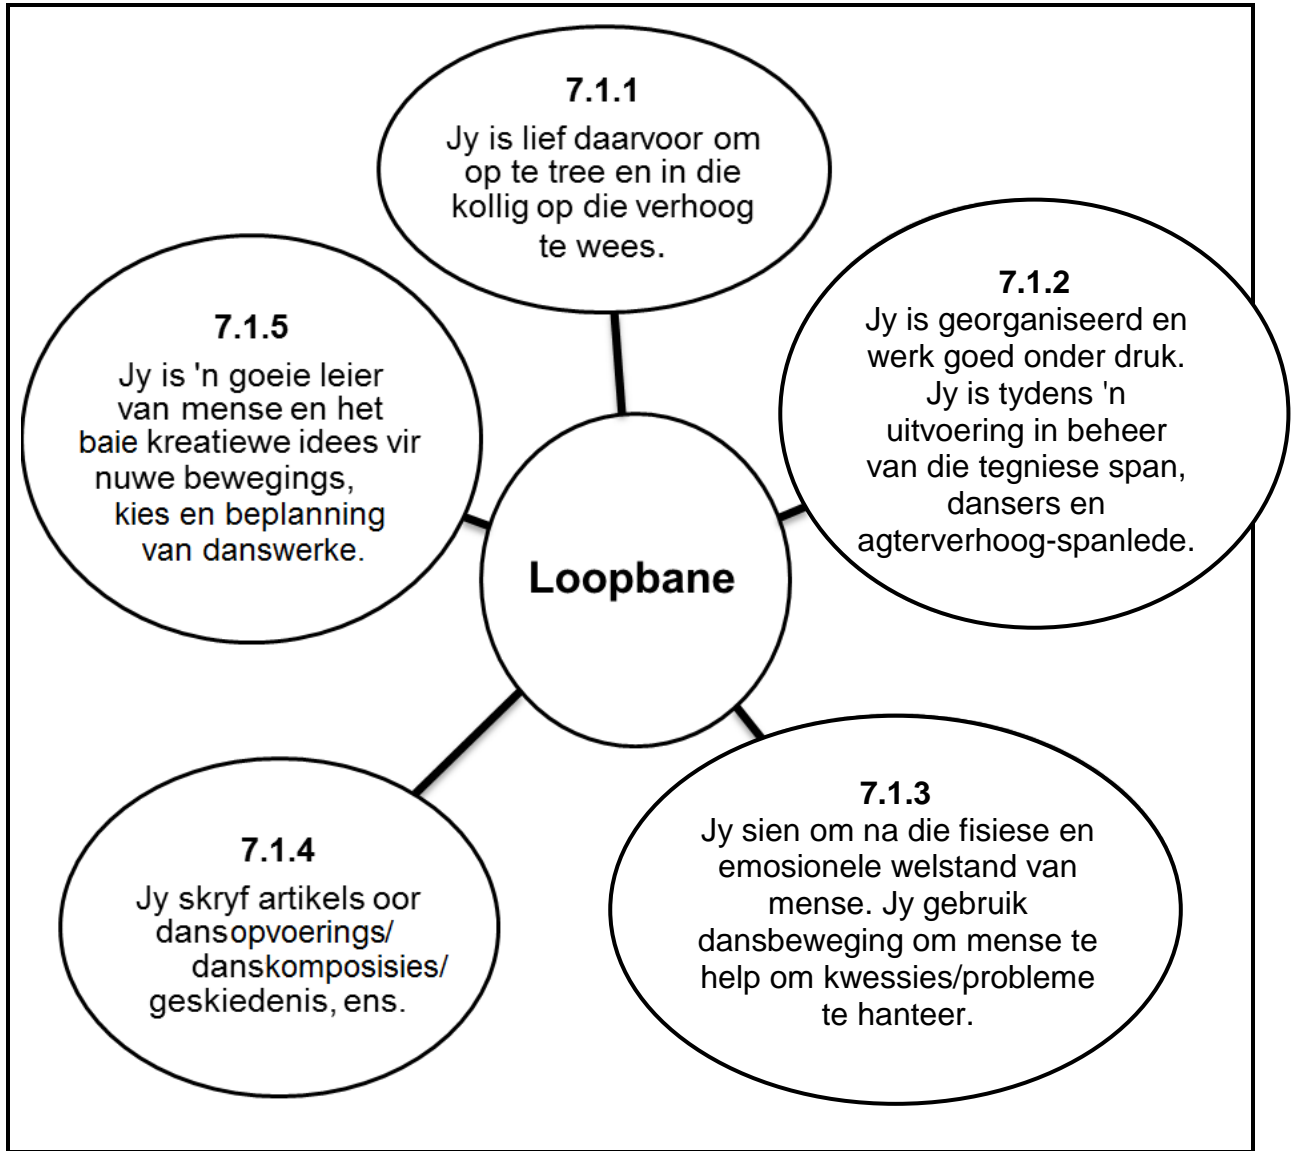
7.1.1
Jy is lief daarvoor om op te tree en in die kollig op die verhoog te wees.

7.1.5
Jy is 'n goeie leier van mense en het baie kreatiewe idees vir nuwe bewegings, kies en beplanning van danswerke.

7.1.2
Jy is georganiseerd en werk goed onder druk. Jy is tydens 'n uitvoering in beheer van die tegniese span, dansers en agterverhoog-spanlede.

Loopbane

7.1.3
Jy sien om na die fisiese en emosionele welstand van mense. Jy gebruik dansbeweging om mense te help om kwessies/probleme te hanteer.

7.1.4
Jy skryf artikels oor dansopvoerings/ danskomposisies/ geskiedenis, ens.